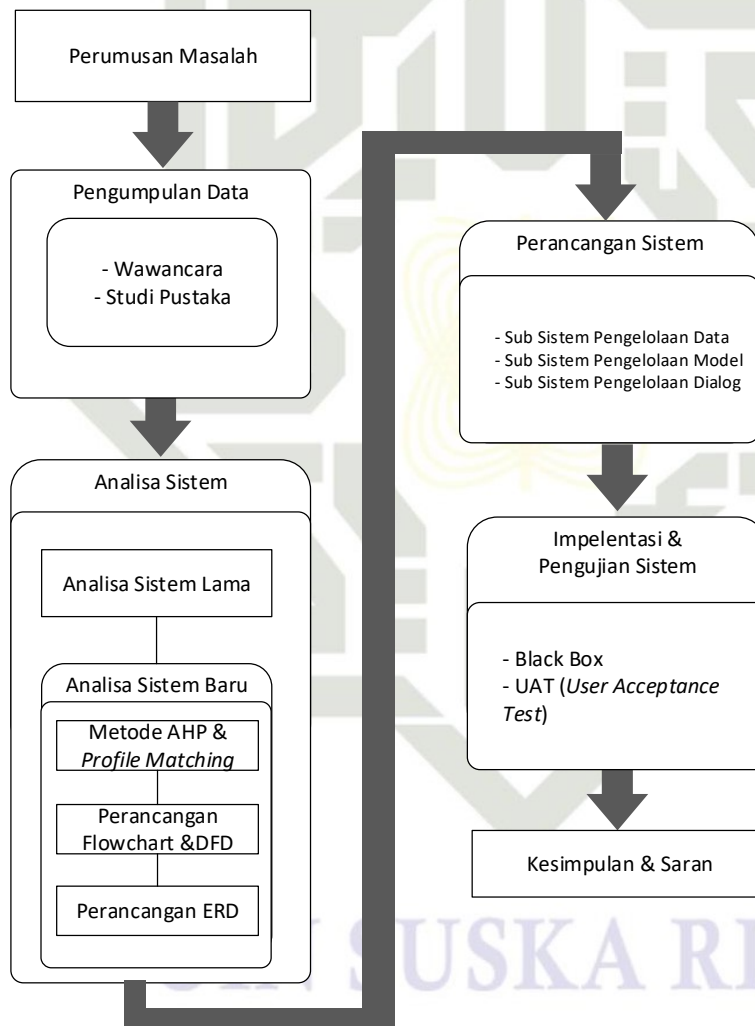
Perumusan Masalah

Pengumpulan Data

- Wawancara
- Studi Pustaka

Analisa Sistem

Analisa Sistem Lama

Analisa Sistem Baru

Metode AHP & *Profile Matching*

Perancangan Flowchart &DFD

Perancangan ERD

Perancangan Sistem

- Sub Sistem Pengelolaan Data
- Sub Sistem Pengelolaan Model
- Sub Sistem Pengelolaan Dialog

Impelentasi & Pengujian Sistem

- Black Box
- UAT (*User Acceptance Test*)

Kesimpulan & Saran

USKA R